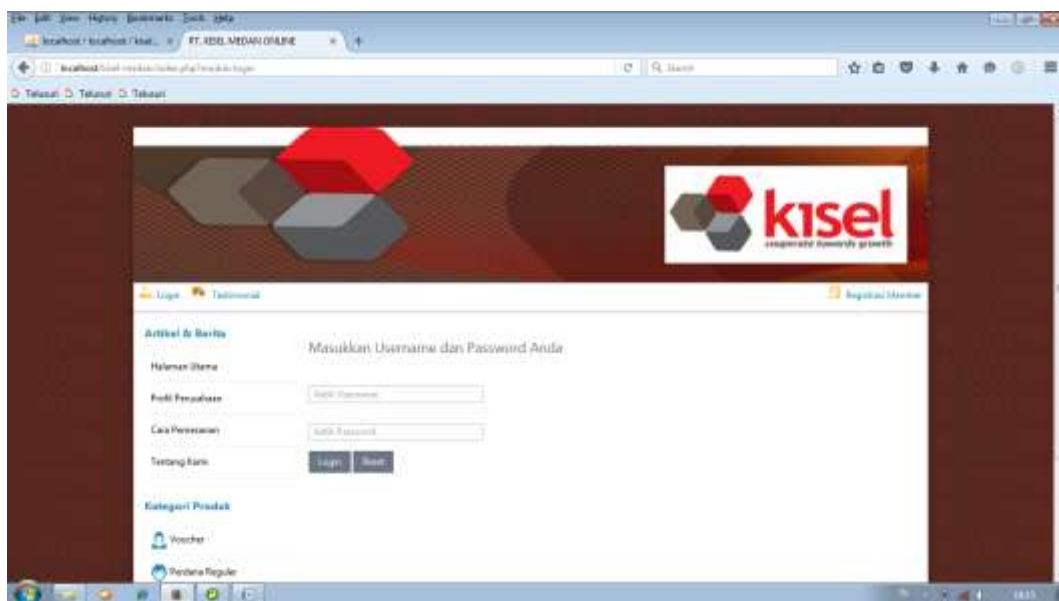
File Edit View History Bookmarks Tools Help

localhost / localhost / kisel... × PT. KISEL MEDAN ONLINE × +

localhost/kisel-medan/index.php?module=login

Search

Telkomsel Telkomsel Telkomsel

kisel
cooperate towards growth

Login Testimonial

Registrasi Member

Artikel & Berita

Halaman Utama

Profil Perusahaan

Cara Pemesanan

Tentang Kami

Kategori Produk

Voucher

Perdana Reguler

Masukkan Username dan Password Anda

Ketik Username

Ketik Password

Login Reset